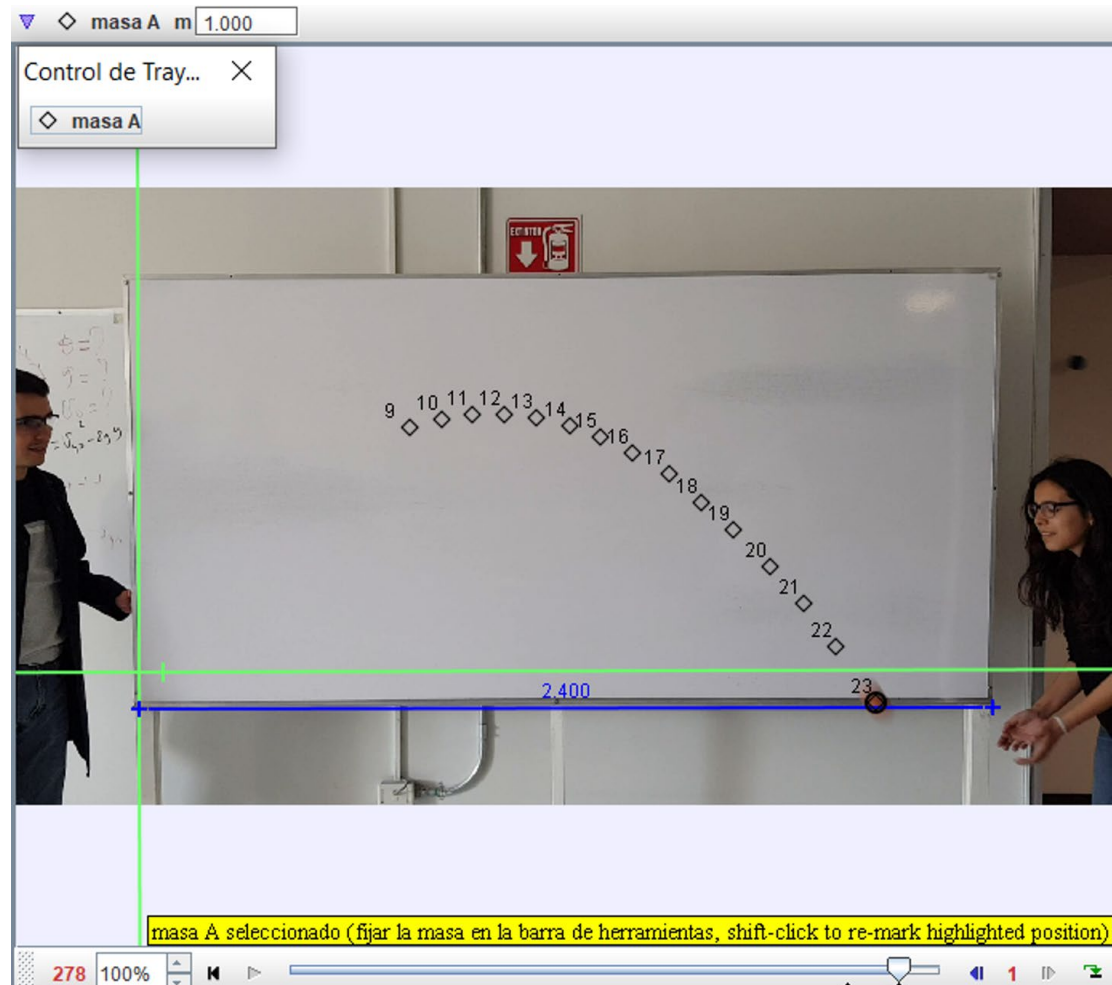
masa A m 1.000

Control de Tray...

masa A

EXTINTOR

9 10 11 12 13 14 15 16 17 18 19 20 21 22

23

2.400

masa A seleccionado (fijar la masa en la barra de herramientas, shift-click to re-mark highlighted position)

278 100% 1